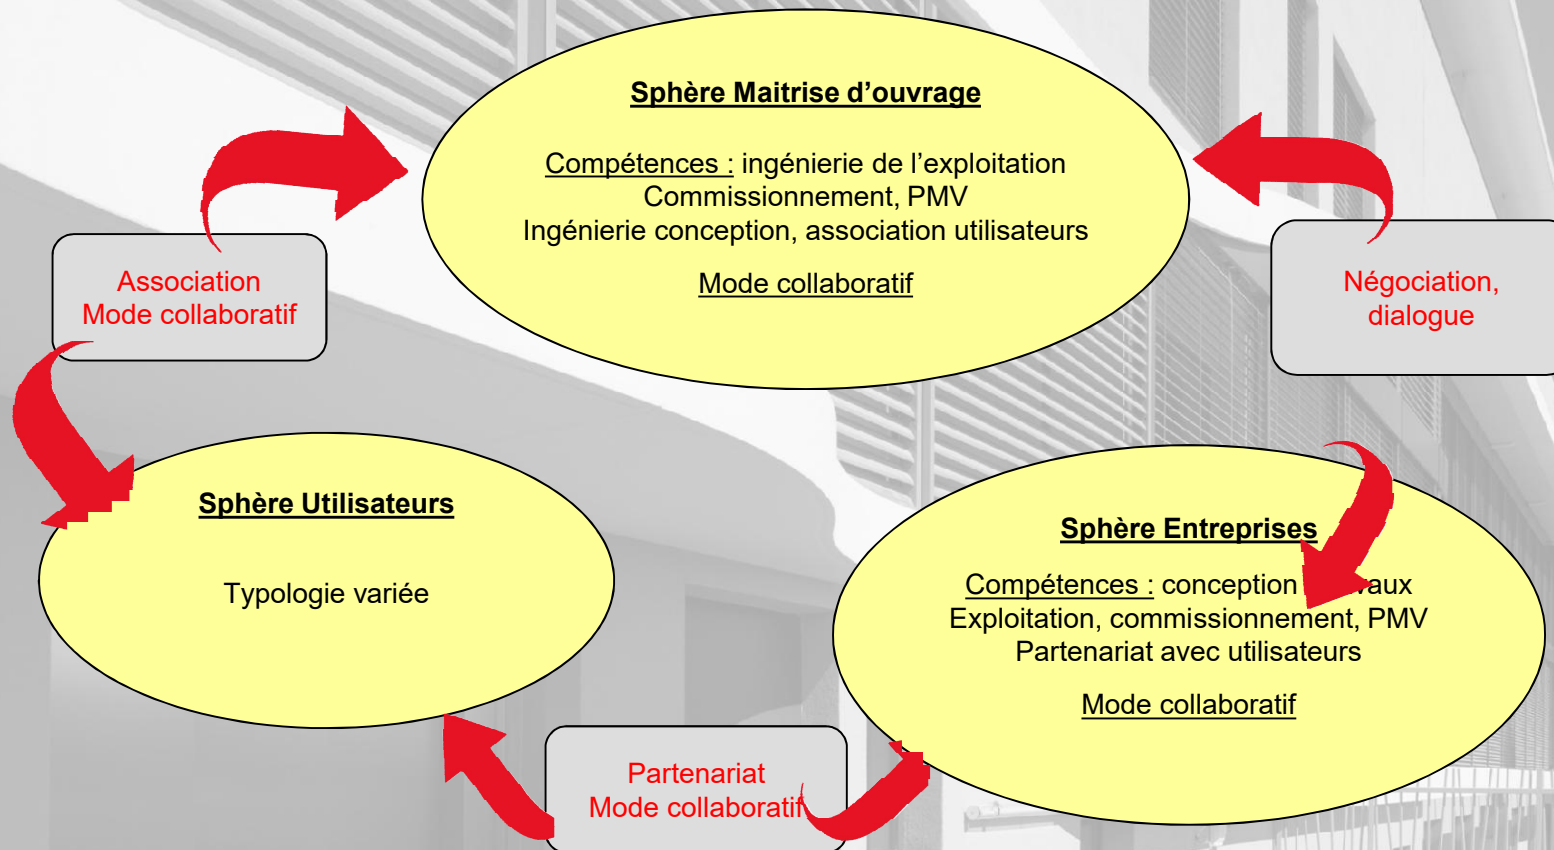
Sphère Maitrise d'ouvrage

Compétences : ingénierie de l'exploitation
Commissionnement, PMV
Ingénierie conception, association utilisateurs

Mode collaboratif

Association
Mode collaboratif

Négociation,
dialogue

Sphère Utilisateurs

Typologie variée

Sphère Entreprises

Compétences : conception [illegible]aux
Exploitation, commissionnement, PMV
Partenariat avec utilisateurs

Mode collaboratif

Partenariat
Mode collaboratif